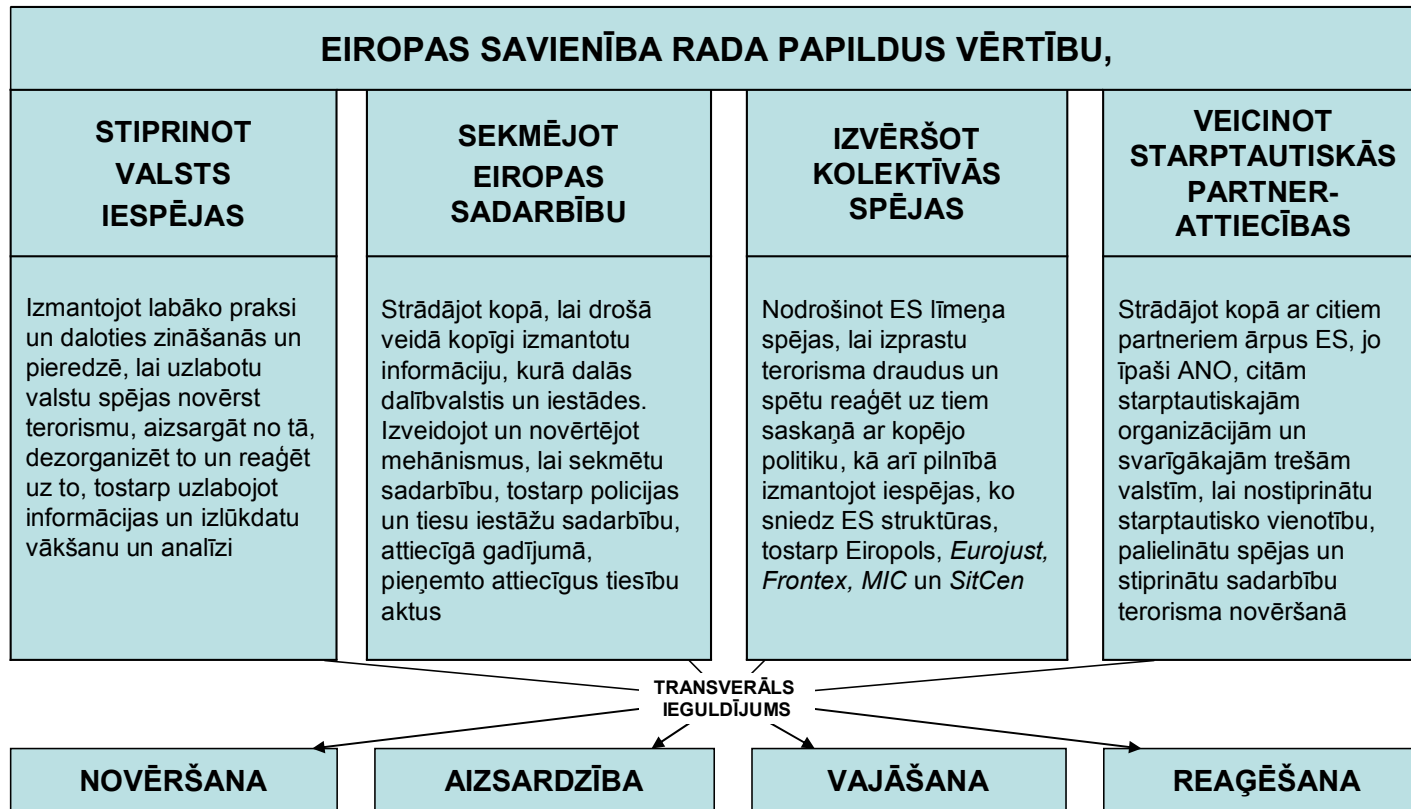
EIROPAS SAVIENĪBA RADA PAPILDUS VĒRTĪBU,

STIPRINOT VALSTS IESPĒJAS

Izmantojot labāko praksi un daloties zināšanās un pieredzē, lai uzlabotu valstu spējas novērst terorismu, aizsargāt no tā, dezorganizēt to un reaģēt uz to, tostarp uzlabojot informācijas un izlūkdatu vākšanu un analīzi

SEKMĒJOT EIROPAS SADARBĪBU

Strādājot kopā, lai drošā veidā kopīgi izmantotu informāciju, kurā dalās dalībvalstis un iestādes. Izveidojot un novērtējot mehānismus, lai sekmētu sadarbību, tostarp policijas un tiesu iestāžu sadarbību, attiecīgā gadījumā, pieņemto attiecīgus tiesību aktus

IZVĒRŠOT KOLEKTĪVĀS SPĒJAS

Nodrošinot ES līmeņa spējas, lai izprastu terorisma draudus un spētu reaģēt uz tiem saskaņā ar kopējo politiku, kā arī pilnībā izmantojot iespējas, ko sniedz ES struktūras, tostarp Eiropols, *Eurojust, Frontex, MIC* un *SitCen*

VEICINOT STARPTAUTISKĀS PARTNERATTIECĪBAS

Strādājot kopā ar citiem partneriem ārpus ES, jo īpaši ANO, citām starptautiskajām organizācijām un svarīgākajām trešām valstīm, lai nostiprinātu starptautisko vienotību, palielinātu spējas un stiprinātu sadarbību terorisma novēršanā

TRANSVERĀLS IEGULDĪJUMS

NOVĒRŠANA

AIZSARDZĪBA

VAJĀŠANA

REAĢĒŠANA